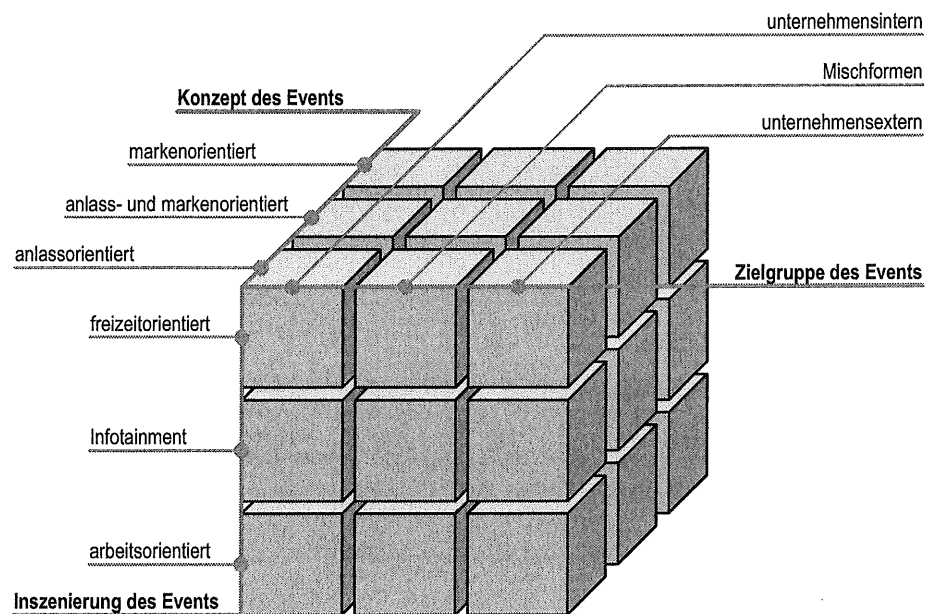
unternehmensintern

Mischformen

Konzept des Events

unternehmensextern

markenorientiert

anlass- und markenorientiert

anlassorientiert

Zielgruppe des Events

freizeitorientiert

Infotainment

arbeitsorientiert

Inszenierung des Events